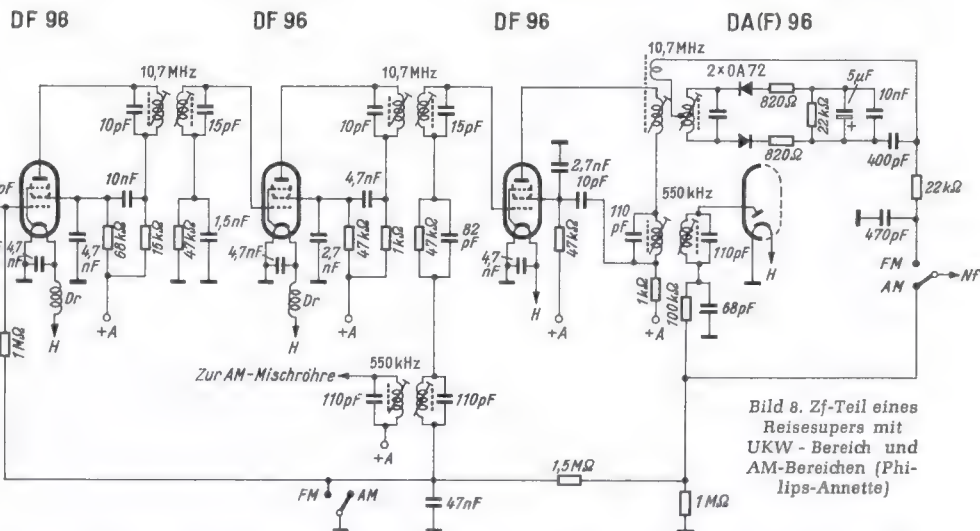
DF 96 DF 96 DF 96 DA(F) 96

10,7 MHz 10,7 MHz 10,7 MHz

10pF 15pF 10pF 15pF 2×0A72 820Ω 5μF 10nF 22kΩ 820Ω 400pF

pF 10nF 4,7nF 2,7nF 10pF 22kΩ

4,7 nF 4,7 nF 68kΩ 15kΩ 47kΩ 1,5nF 4,7nF 2,7 nF 47kΩ 1kΩ 47kΩ 82 pF 47kΩ 110 pF 550 kHz 470pF

Dr Dr 4,7 nF 110pF FM

H +A H +A H +A 1kΩ 100kΩ 68pF H AM Nf

1MΩ

Zur AM-Mischröhre 550 kHz 110pF 110pF

+A

1,5MΩ

FM AM 47nF 1MΩ

Bild 8. Zf-Teil eines Reisesupers mit UKW - Bereich und AM-Bereichen (Philips-Annette)